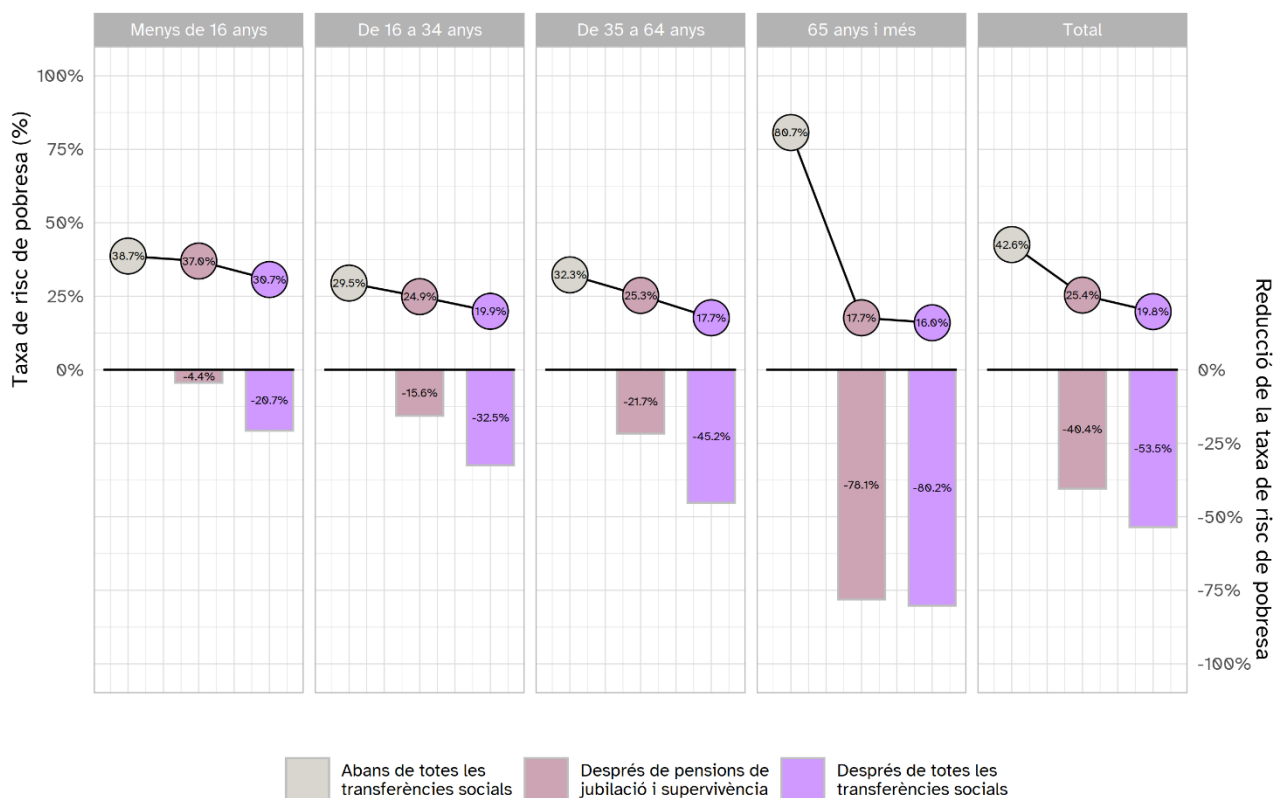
Menys de 16 anys

De 16 a 34 anys

De 35 a 64 anys

65 anys i més

Total

Taxa de risc de pobresa (%)

100%
75%
50%
25%
0%

38.7%
37.0%
30.7%
-4.4%
-20.7%

29.5%
24.9%
19.9%
-15.6%
-32.5%

32.3%
25.3%
17.7%
-21.7%
-45.2%

80.7%
17.7%
16.0%
-78.1%
-80.2%

42.6%
25.4%
19.8%
-40.4%
-53.5%

Reducció de la taxa de risc de pobresa

0%
-25%
-50%
-75%
-100%

Abans de totes les transferències socials

Després de pensions de jubilació i supervivència

Després de totes les transferències socials